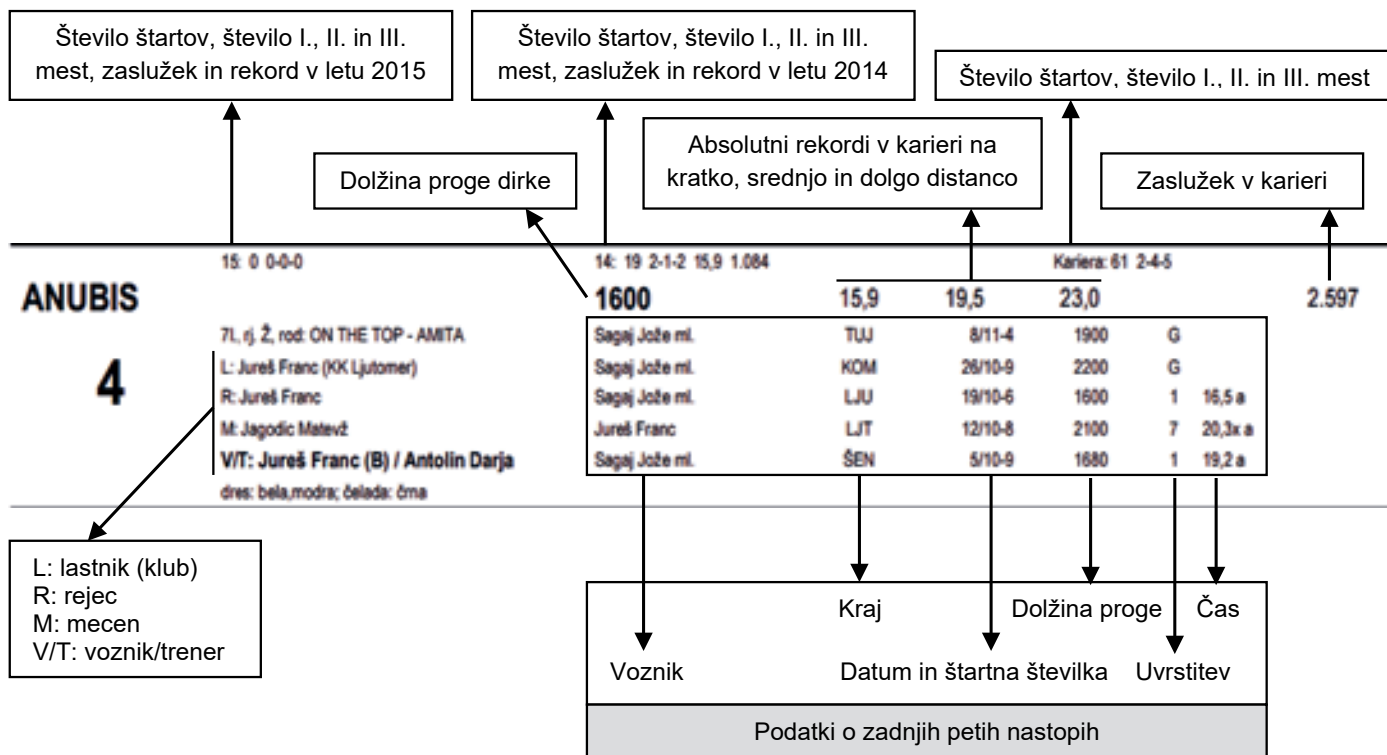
Število štartov, število I., II. in III. mest, zaslužek in rekord v letu 2015

Število štartov, število I., II. in III. mest, zaslužek in rekord v letu 2014

Število štartov, število I., II. in III. mest

Absolutni rekordi v karieri na kratko, srednjo in dolgo distanco

Dolžina proge dirke

Zaslužek v karieri

15: 0 0-0-0

14: 19 2-1-2 15,9 1.084

Kariera: 61 2-4-5

ANUBIS

1600

15,9 19,5 23,0

2.597

7L, rj. Ž, rod: ON THE TOP - AMITA

4

L: Jureš Franc (KK Ljutomer)
R: Jureš Franc
M: Jagodic Matevž
V/T: Jureš Franc (B) / Antolin Darja
dres: bela,modra; čelada: čma

| | | | | | |
|---|---|---|---|---|---|
| Sagaj Jože ml. | TUJ | 8/11-4 | 1900 | G | |
| Sagaj Jože ml. | KOM | 26/10-9 | 2200 | G | |
| Sagaj Jože ml. | LJU | 19/10-6 | 1600 | 1 | 16,5 a |
| Jureš Franc | LJT | 12/10-8 | 2100 | 7 | 20,3x a |
| Sagaj Jože ml. | ŠEN | 5/10-9 | 1680 | 1 | 19,2 a |

L: lastnik (klub)
R: rejec
M: mecen
V/T: voznik/trener

Kraj

Dolžina proge

Čas

Voznik

Datum in štartna številka

Uvrstitev

Podatki o zadnjih petih nastopih